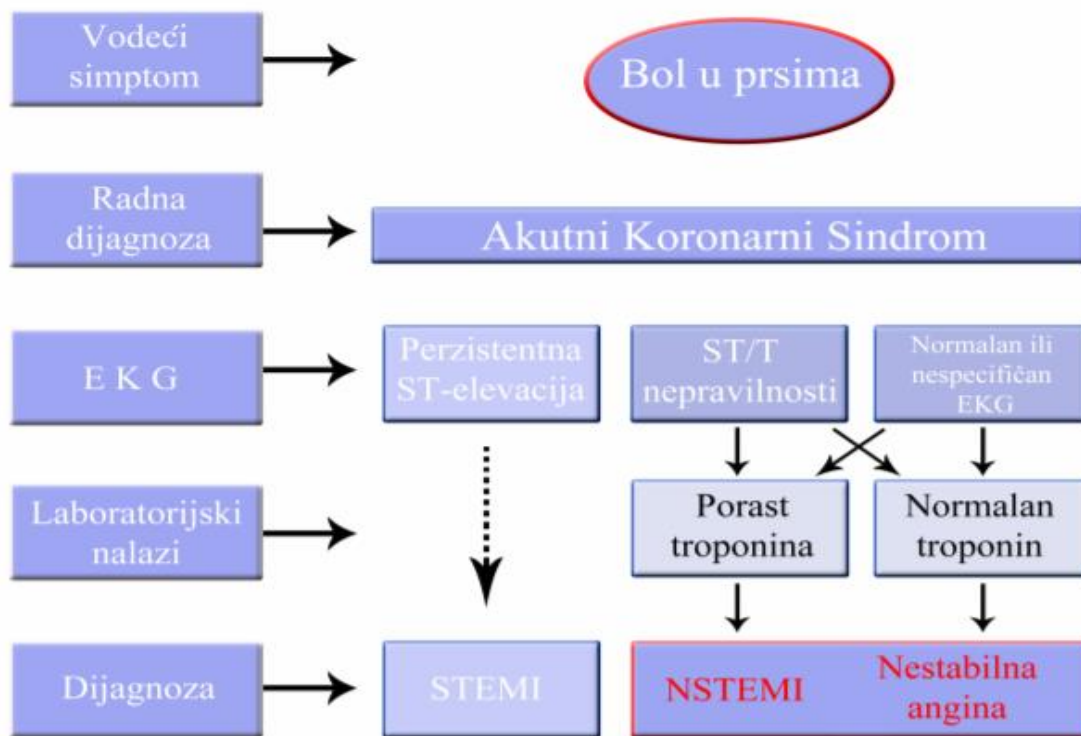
Vodeći simptom

Bol u prsima

Radna dijagnoza

Akutni Koronarni Sindrom

E K G

Perzistentna ST-elevacija

ST/T nepravilnosti

Normalan ili nespecifičan EKG

Laboratorijski nalazi

Porast troponina

Normalan troponin

Dijagnoza

STEMI

NSTEMI

Nestabilna angina